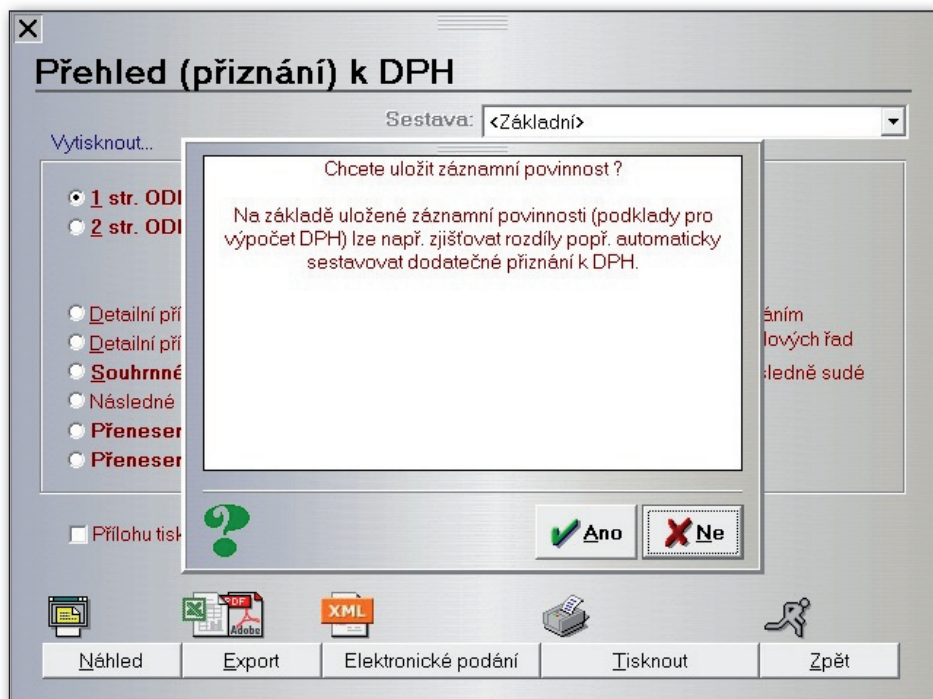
X

Přehled (přiznání) k DPH

Sestava: <Základní>

Vytisknout...

1 str. ODI
2 str. ODI

Detailní pří
Detailní pří
Souhrnné
Následné
Přenesen
Přenesen

áním
lových řad
sledně sudé

Přílohu tisk

Chcete uložit záznamní povinnost ?

Na základě uložené záznamní povinnosti (podklady pro výpočet DPH) lze např. zjišťovat rozdíly popř. automaticky sestavovat dodatečné přiznání k DPH.

Ano
Ne

PDF Adobe
XML

Náhled
Export
Elektronické podání
Tisknout
Zpět